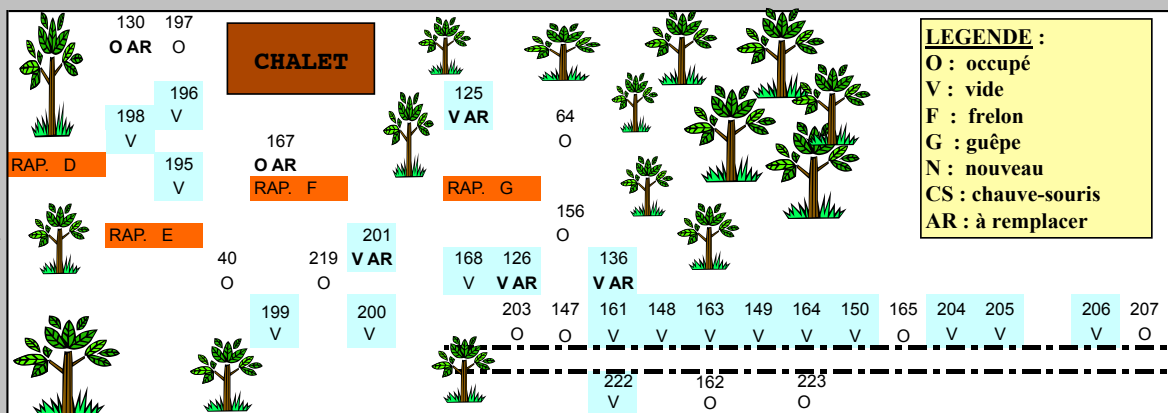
130
O AR

197
O

CHALET

LEGENDE :
O : occupé
V : vide
F : frelon
G : guêpe
N : nouveau
CS : chauve-souris
AR : à remplacer

196
V

198
V

125
V AR

64
O

167
O AR

RAP. D

195
V

RAP. F

RAP. G

156
O

RAP. E

201
V AR

40
O

219
O

168
V

126
V AR

136
V AR

199
V

200
V

203
O

147
O

161
V

148
V

163
V

149
V

164
V

150
V

165
O

204
V

205
V

206
V

207
O

222
V

162
O

223
O